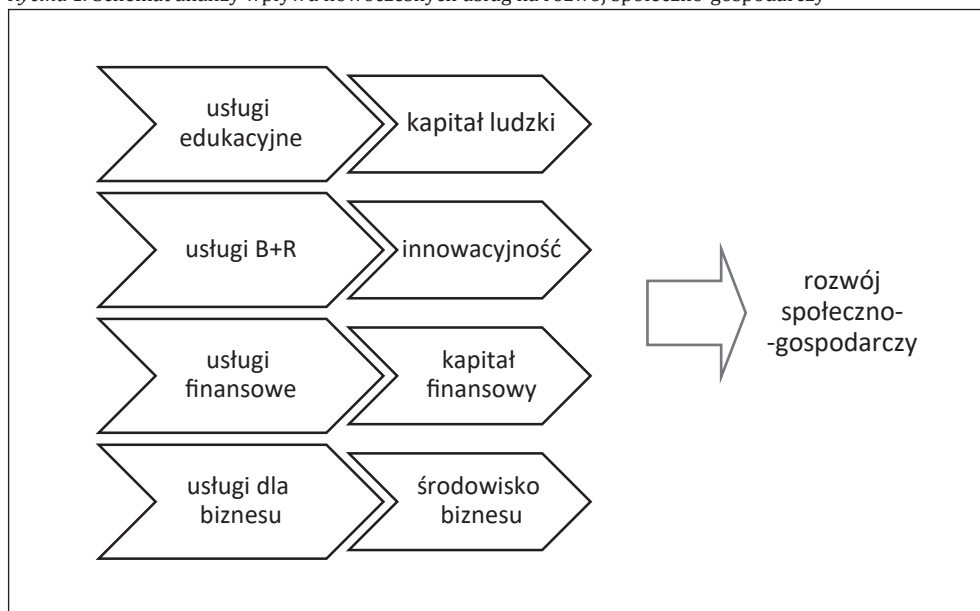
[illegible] 1. Schemat analizy wpływu nowoczesnych usług na rozwój społeczno-gospodarczy

usługi edukacyjne

kapitał ludzki

usługi B+R

innowacyjność

usługi finansowe

kapitał finansowy

usługi dla biznesu

środowisko biznesu

rozwój społeczno-gospodarczy